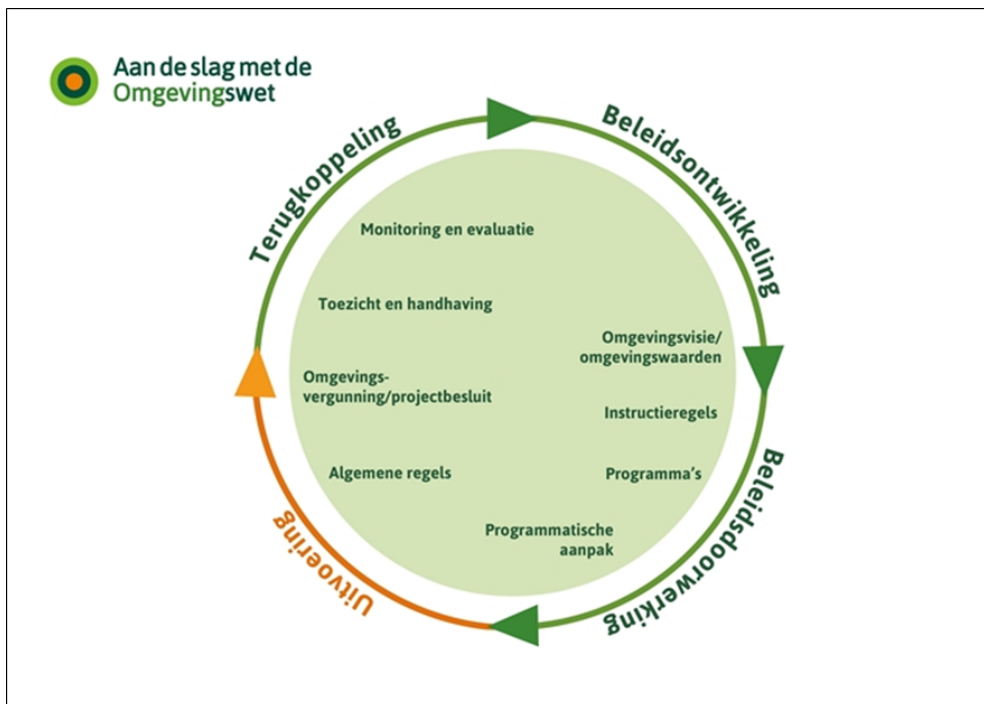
Aan de slag met de Omgevingswet

Beleidsontwikkeling

Beleidsdoorwerking

Uitvoering

Terugkoppeling

Monitoring en evaluatie

Toezicht en handhaving

Omgevingsvisie/ omgevingswaarden

Omgevings-vergunning/projectbesluit

Instructieregels

Algemene regels

Programma's

Programmatische aanpak